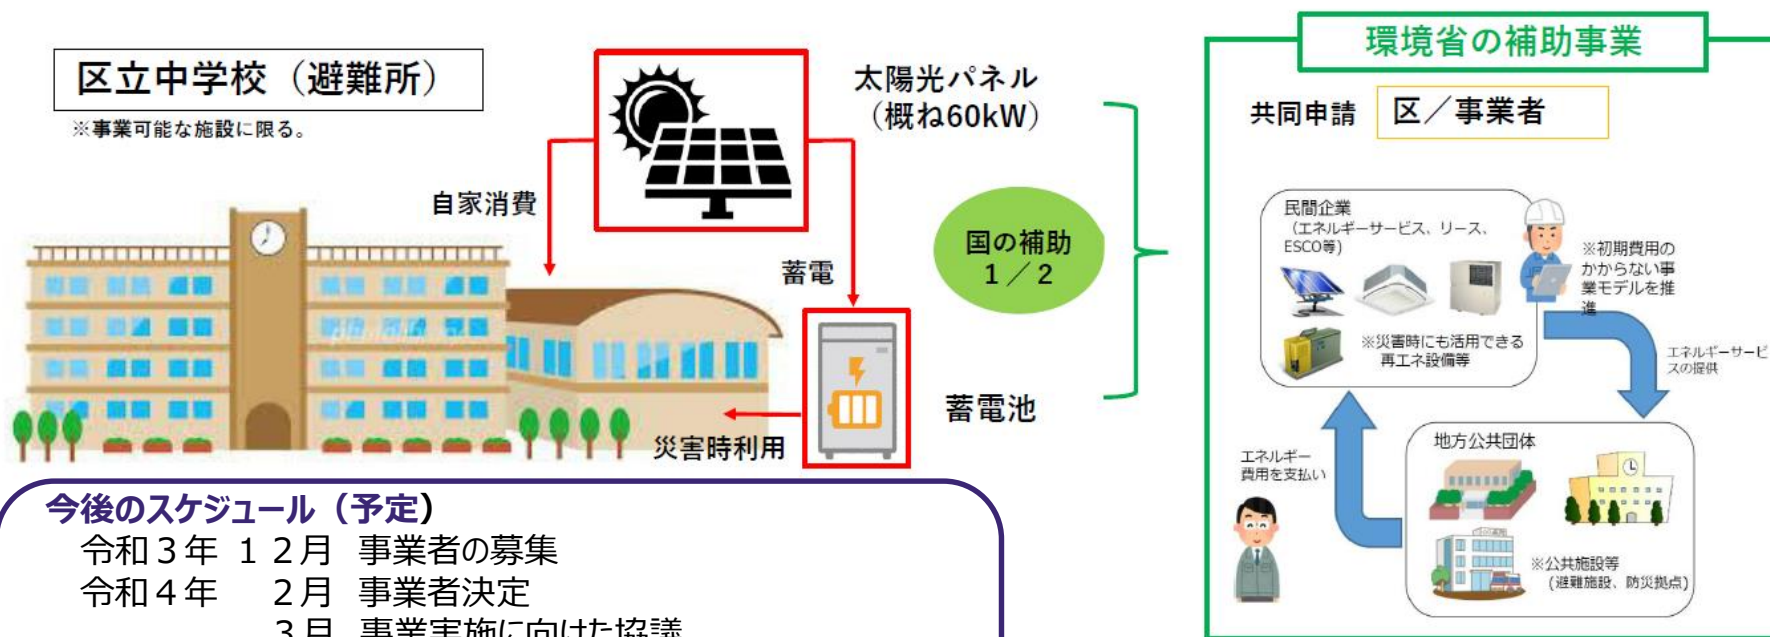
区立中学校（避難所）

※事業可能な施設に限る。

太陽光パネル
（概ね60kW）

自家消費

蓄電

国の補助
1／2

蓄電池

災害時利用

環境省の補助事業

共同申請　区／事業者

民間企業
（エネルギーサービス、リース、ESCO等）

※初期費用のかからない事業モデルを推進

※災害時にも活用できる再エネ設備等

エネルギーサービスの提供

エネルギー費用を支払い

地方公共団体

※公共施設等
（避難施設、防災拠点）

今後のスケジュール（予定）
令和３年　１２月　事業者の募集
令和４年　　２月　事業者決定
　　　　　　３月　事業実施に向けた協議